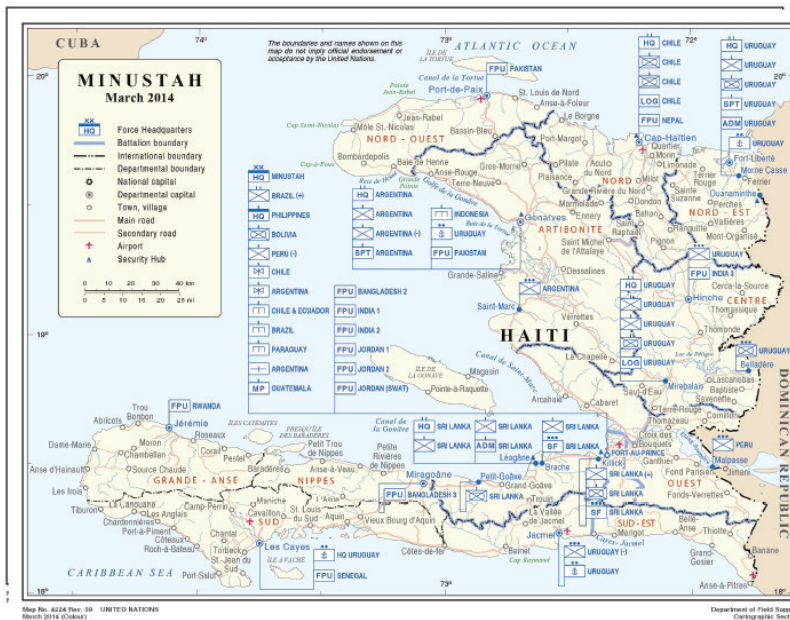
CUBA
74°
73°
72°
20°
19°
18°
The boundaries and names shown on this map do not imply official endorsement or acceptance by the United Nations.
ATLANTIC OCEAN
ÎLE DE LA TORTUE
Canal de la Tortue
Port-de-Paix

MINUSTAH
March 2014

HQ Force Headquarters
Battalion boundary
International boundary
Departmental boundary
National capital
Departmental capital
Town, village
Main road
Secondary road
Airport
Security Hub

0 10 20 30 40 km
0 5 10 15 20 25 mi

FPU PAKISTAN
St. Louis du Nord
Anse-à-Foleur
Pointe Jean-Rabel
Jean-Rabel
Cap Saint-Nicolas
Môle St. Nicolas
Bassin-Bleu
La Borgne
Port-Margot
NORD - OUEST
Cap-à-Foux
Bombardopolis
Baie de Henne
Gros-Morne
Pilate
Acul du Nord
Plaisance
Anse-Rouge
Terre-Neuve
Grande Rivière du Nord
NORD
Marmelade
Dondon
Ennery
Gonaïves
ARTIBONITE
Saint Michel de l'Attalaye
Dessalines
Grande-Saline
Saint-Marc
HAITI
Baie de Henne
Pointe de la Grande
Golfe de la Gonâve
Baie de Gonaïves

HQ MINUSTAH
BRAZIL (+)
HQ PHILIPPINES
BOLIVIA
PERU (-)
CHILE
ARGENTINA
CHILE & ECUADOR
BRAZIL
PARAGUAY
ARGENTINA
MP GUATEMALA

HQ ARGENTINA
ARGENTINA
ARGENTINA (-)
SPT ARGENTINA
INDONESIA
URUGUAY
FPU PAKISTAN

FPU BANGLADESH 2
FPU INDIA 1
FPU INDIA 2
FPU JORDAN 1
FPU JORDAN 2
FPU JORDAN (SWAT)

ARGENTINA

HQ CHILE
CHILE
CHILE
CHILE
LOG CHILE
FPU NEPAL
Cap-Haïtien
Quartier Morin
Limonade
Milot
Terrier Rouge
Sainte Suzanne
Vallières
Ranquitte
Pignon
Bahon
Saint Raphaël

HQ URUGUAY
URUGUAY
URUGUAY
SPT URUGUAY
ADM URUGUAY
URUGUAY
Fort-Liberté
Morne Casse
Ouanaminthe
Ferrier
Perches
NORD - EST
Mont-Organisé

FPU INDIA 3
Cerca-la-Source
CENTRE
Thomassique
Hinche
Thomonde
HQ URUGUAY
URUGUAY
URUGUAY
URUGUAY
LOG URUGUAY
Lac de Péligre
URUGUAY
Belladère
Lascahobas
Baptiste
Savenette
Mirebalais
Saut-d'Eau
Croix-Fer
Cornillon
Thomazeau

DOMINICAN REPUBLIC

Canal de Saint-Marc
La Chapelle
Verrettes
Arcahaie
Cabaret
ÎLE DE LA GONÂVE
Magasin
Pointe-à-Raquette

Trou Bonbon
FPU RWANDA
Jérémie
Abricots
Roseaux
ÎLES CAYÉMITES
PRESQU'ÎLE DES BARADÈRES
Dame-Marie
Moron
Chambellan
Corail
Pestel
Petit Trou de Nippes
Anse d'Hainault
Source Chaude
Baradères
Anse-à-Veau
Les Irois
GRANDE - ANSE
NIPPES
Tiburon
La Cahouane
Les Anglais
Chardonnières
Port-à-Piment
Côteaux
Roch-à-Bateau
Maniche
Camp-Perrin
Cavaillon
SUD
St. Louis du Sud
Aquin
Chantal
Torbeck
St. Jean du Sud
Port-Salut
Les Cayes
ÎLE À VACHE
HQ URUGUAY
FPU SENEGAL
CARIBBEAN SEA

Canal de la Gonâve
Petite Rivières de Nippes
HQ SRI LANKA
SRI LANKA
SRI LANKA
ADM SRI LANKA
SRI LANKA
SF SRI LANKA
Miragoâne
Petit-Goâve
Grand-Goâve
Léogâne
FPU BANGLADESH 3
SRI LANKA
Vieux Bourg d'Aquin
Trouin
La Vallée de Jacmel
Brache
Kilick
PORT-AU-PRINCE
Croix des Bouquets
Ganthier
Fond Parisien
Malpasse
Jimani
PERU
Fonds-Verrettes
OUEST
SRI LANKA
SRI LANKA (+)
SRI LANKA
SF SRI LANKA
Jacmel
Marigot
SUD - EST
Belle-Anse
Thiotte
Côtes-de-fer
Bainet
Cap Raymond
URUGUAY (-)
URUGUAY
Grand-Gosier
Banane
Anse-à-Pitres

Map No. 4224 Rev. 30 UNITED NATIONS
March 2014 (Colour)
Department of Field Supp
Cartographic Sect